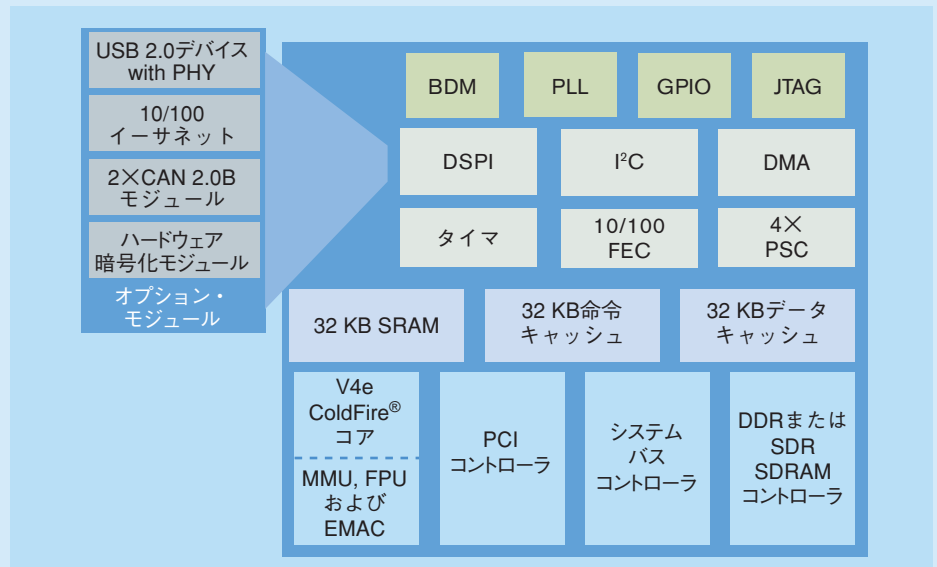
USB 2.0デバイス with PHY

10/100 イーサネット

2×CAN 2.0B モジュール

ハードウェア 暗号化モジュール

オプション・モジュール

BDM

PLL

GPIO

JTAG

DSPI

$I^2C$

DMA

タイマ

10/100 FEC

4× PSC

32 KB SRAM

32 KB命令 キャッシュ

32 KBデータ キャッシュ

V4e ColdFire® コア

MMU, FPU および EMAC

PCI コントローラ

システム バス コントローラ

DDRまたは SDR SDRAM コントローラ